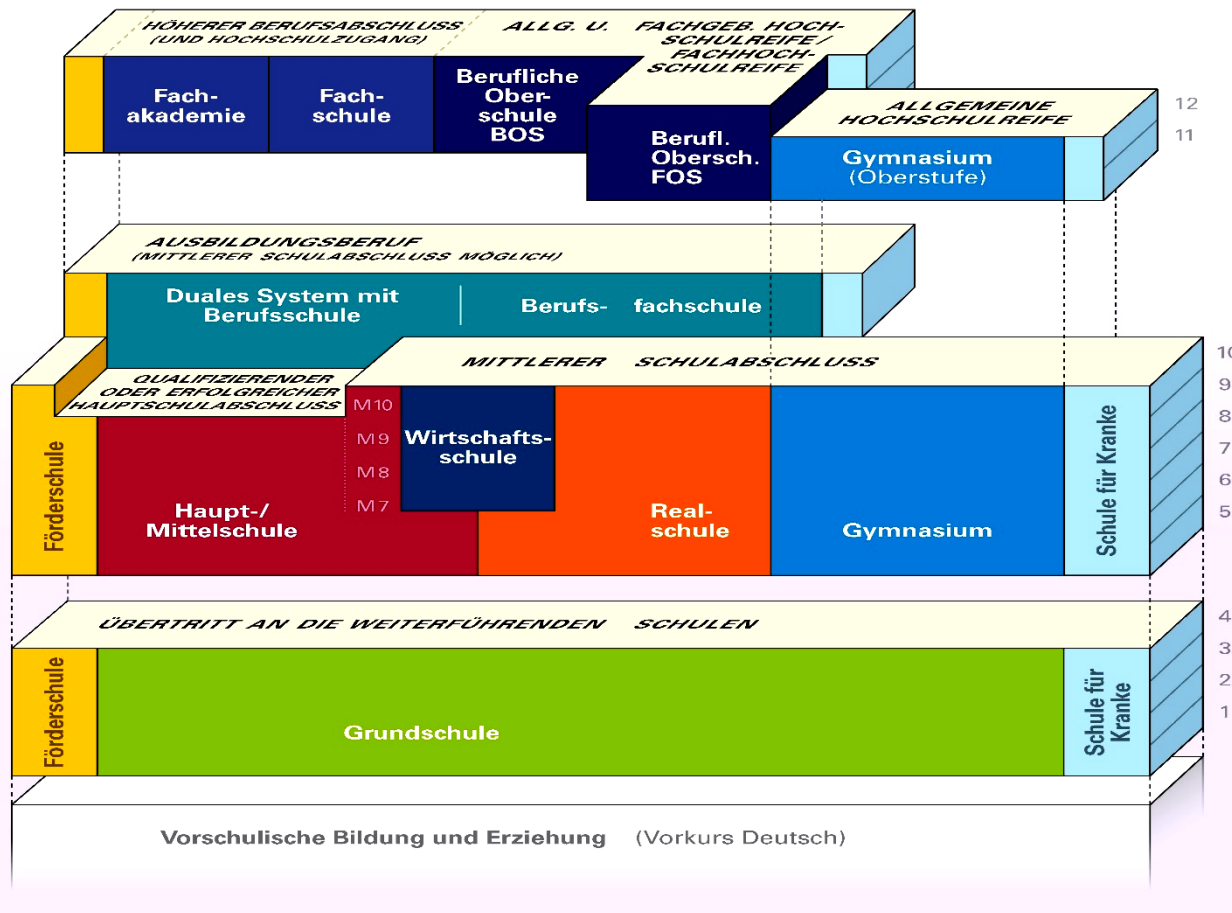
HÖHERER BERUFSABSCHLUSS (UND HOCHSCHULZUGANG)

ALLG. U. FACHGEB. HOCHSCHULREIFE / FACHHOCHSCHULREIFE

Fachakademie

Fachschule

Berufliche Oberschule BOS

Berufl. Obersch. FOS

ALLGEMEINE HOCHSCHULREIFE

Gymnasium (Oberstufe)

12

11

AUSBILDUNGSBERUF (MITTLERER SCHULABSCHLUSS MÖGLICH)

Duales System mit Berufsschule

Berufs- fachschule

MITTLERER SCHULABSCHLUSS

QUALIFIZIERENDER ODER ERFOLGREICHER HAUPTSCHULABSCHLUSS

Förderschule

M10

M9

M8

M7

Wirtschaftsschule

Haupt-/ Mittelschule

Realschule

Gymnasium

Schule für Kranke

10

9

8

7

6

5

ÜBERTRITT AN DIE WEITERFÜHRENDEN SCHULEN

Förderschule

Grundschule

Schule für Kranke

4

3

2

1

Vorschulische Bildung und Erziehung (Vorkurs Deutsch)